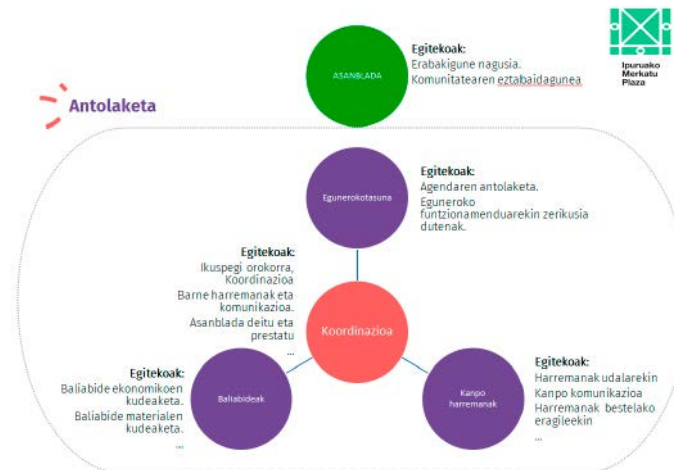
ASANBLADA

Egitekoak:
Erabakigune nagusia.
Komunitatearen eztabaidagunea

Ipuruako Merkatu Plaza

Antolaketa

Egunerokotasuna

Egitekoak:
Agendaren antolaketa.
Eguneroko funtzionamenduarekin zerikusia dutenak.

Egitekoak:
Ikuspegi orokorra, Koordinazioa
Barne harremanak eta komunikazioa.
Asanblada deitu eta prestatu
...

Koordinazioa

Egitekoak:
Baliabide ekonomikoen kudeaketa.
Baliabide materialen kudeaketa.
...

Baliabideak

Kanpo harremanak

Egitekoak:
Harremanak udalarekin
Kanpo komunikazioa
Harremanak bestelako eragileekin
...